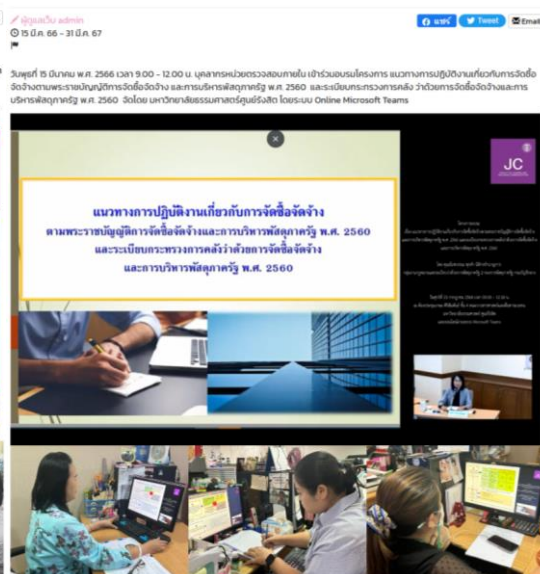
ผู้ดูแลเว็บ admin
15 มี.ค. 66 - 31 มี.ค. 67

แชร์ Tweet Email

วันพุธที่ 15 มีนาคม พ.ศ. 2566 เวลา 9.00 - 12.00 น. บุคลากรหน่วยตรวจสอบภายใน เข้าร่วมอบรมโครงการ แนวทางการปฏิบัติงานเกี่ยวกับการจัดซื้อจัดจ้างตามพระราชบัญญัติการจัดซื้อจัดจ้าง และการบริหารพัสดุภาครัฐ พ.ศ. 2560 และระเบียบกระทรวงการคลัง ว่าด้วยการจัดซื้อจัดจ้างและการบริหารพัสดุภาครัฐ พ.ศ. 2560 จัดโดย มหาวิทยาลัยธรรมศาสตร์ศูนย์รังสิต โดยระบบ Online Microsoft Teams

แนวทางการปฏิบัติงานเกี่ยวกับการจัดซื้อจัดจ้าง
ตามพระราชบัญญัติการจัดซื้อจัดจ้างและการบริหารพัสดุภาครัฐ พ.ศ. 2560
และระเบียบกระทรวงการคลังว่าด้วยการจัดซื้อจัดจ้าง
และการบริหารพัสดุภาครัฐ พ.ศ. 2560

JC

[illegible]